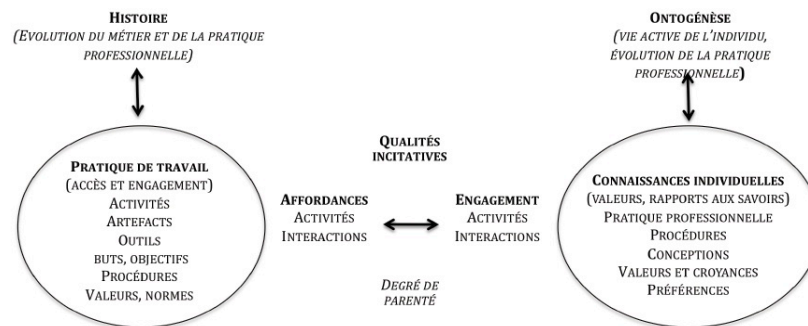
Histoire
(Evolution du métier et de la pratique professionnelle)

Ontogénèse
(vie active de l'individu, évolution de la pratique professionnelle)

Qualités incitatives

Pratique de travail
(accès et engagement)
Activités
Artefacts
Outils
buts, objectifs
Procédures
Valeurs, normes

Affordances
Activités
Interactions

Engagement
Activités
Interactions

Degré de parenté

Connaissances individuelles
(valeurs, rapports aux savoirs)
Pratique professionnelle
Procédures
Conceptions
Valeurs et croyances
Préférences